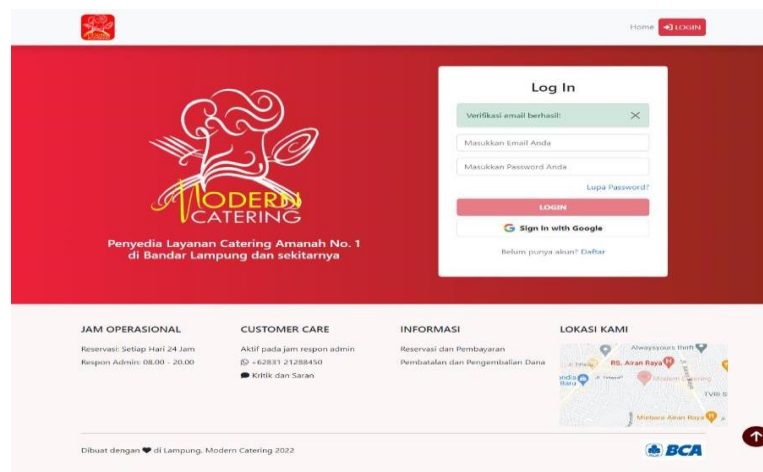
Home LOGIN

MODERN CATERING

Penyedia Layanan Catering Amanah No. 1 di Bandar Lampung dan sekitarnya

Log In

Verifikasi email berhasil!

Masukkan Email Anda

Masukkan Password Anda

Lupa Password?

LOGIN

Sign in with Google

Belum punya akun? Daftar

JAM OPERASIONAL

Reservasi: Setiap Hari 24 Jam

Respon Admin: 08.00 - 20.00

CUSTOMER CARE

Aktif pada jam respon admin

+62831 21288450

Kritik dan Saran

INFORMASI

Reservasi dan Pembayaran

Pembatalan dan Pengembalian Dana

LOKASI KAMI

Alwaysyours thrift

RS. Airan Raya

Modern Catering

TVRI

Mebero Airan Raya

Dibuat dengan di Lampung, Modern Catering 2022

BCA